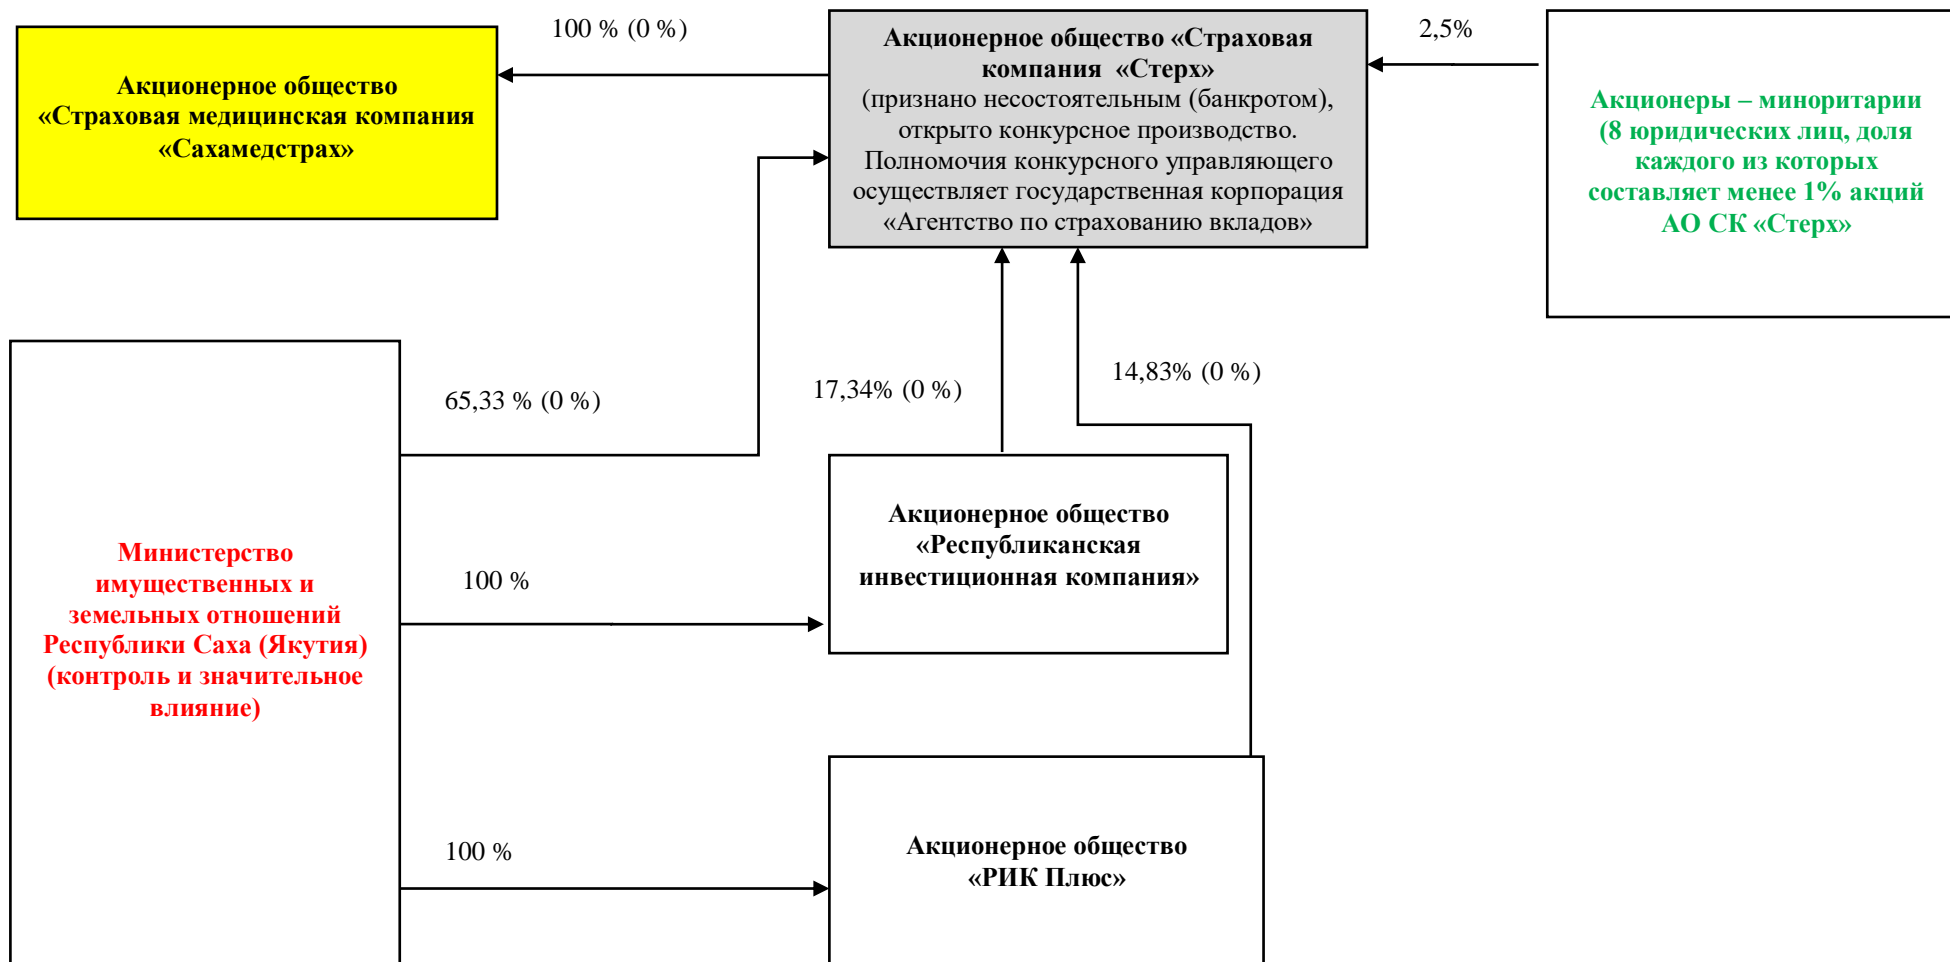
Акционерное общество «Страховая медицинская компания «Сахамедстрах»

100 % (0 %)

Акционерное общество «Страховая компания «Стерх»
(признано несостоятельным (банкротом), открыто конкурсное производство. Полномочия конкурсного управляющего осуществляет государственная корпорация «Агентство по страхованию вкладов»

2,5%

Акционеры – миноритарии (8 юридических лиц, доля каждого из которых составляет менее 1% акций АО СК «Стерх»

65,33 % (0 %)

17,34% (0 %)

14,83% (0 %)

Министерство имущественных и земельных отношений Республики Саха (Якутия) (контроль и значительное влияние)

100 %

Акционерное общество «Республиканская инвестиционная компания»

100 %

Акционерное общество «РИК Плюс»